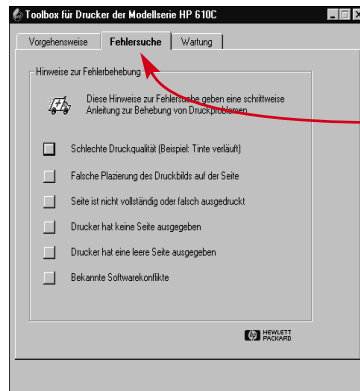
Toolbox für Drucker der Modellserie HP 610C

Vorgehensweise | Fehlersuche | Wartung

Hinweise zur Fehlerbehebung

Diese Hinweise zur Fehlersuche geben eine schrittweise Anleitung zur Behebung von Druckproblemen.

Schlechte Druckqualität (Beispiel: Tinte verläuft)

Falsche Plazierung des Druckbilds auf der Seite

Seite ist nicht vollständig oder falsch ausgedruckt

Drucker hat keine Seite ausgegeben

Drucker hat eine leere Seite ausgegeben

Bekannte Softwarekonflikte

HEWLETT PACKARD